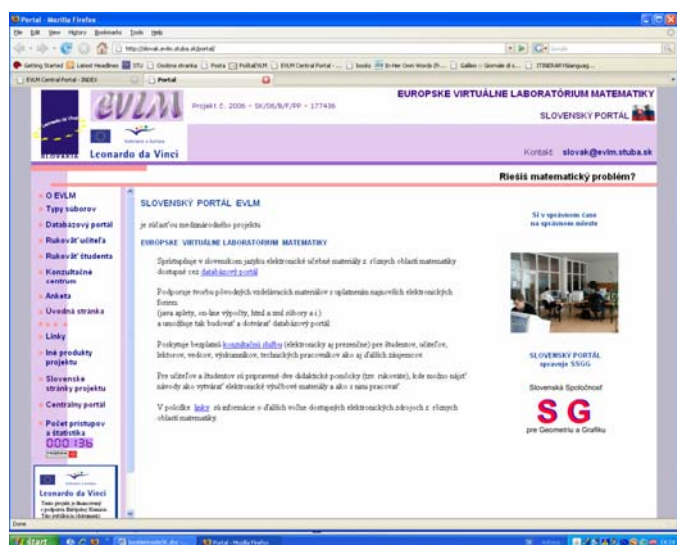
Portal - Mozilla Firefox

File Edit View History Bookmarks Tools Help

http://slovak.evlm.stuba.sk/portal/

Getting Started Latest Headlines STU Osobna stranka Posta PoštaEVLM EVLM Central Portal - ... books In Her Own Words (Fr... Galileo :: Giornale di s... ITINERARY(language...

EVLM Central Portal - INDEX | Portal

EVLM

Projekt č. 2006 – SK/06/B/F/PP – 177436

EUROPSKE VIRTUÁLNE LABORATÓRIUM MATEMATIKY

SLOVENSKÝ PORTÁL

SLOVAKIA Leonardo da Vinci

Kontakt: slovak@evlm.stuba.sk

Riešiš matematický problém?

O EVLM
Typy súborov
Databázový portál
Rukoväť učiteľa
Rukoväť študenta
Konzultačné centrum
Anketa
Úvodná stránka
Linky
Iné produkty projektu
Slovenské stránky projektu
Centrálny portál
Počet pristupov a štatistika
000136

Leonardo da Vinci

SLOVENSKÝ PORTÁL EVLM

je súčasťou medzinárodného projektu

EUROPSKE VIRTUÁLNE LABORATÓRIUM MATEMATIKY

Sprístupňuje v slovenskom jazyku elektronické učebné materiály z rôznych oblastí matematiky dostupné cez databázový portál

Podporuje tvorbu pôvodných vzdelávacích materiálov s uplatnením najnovších elektronických foriem (java aplety, on-line výpočty, html a xml súbory a i.) a umožňuje tak budovať a dotvárať databázový portál

Poskytuje bezplatné konzultačné služby (elektronicky aj prezenčne) pre študentov, učiteľov, lektorov, vedcov, výskumníkov, technických pracovníkov ako aj ďalších záujemcov

Pre učiteľov a študentov sú pripravené dve didaktické pomôcky (tzv. rukoväte), kde možno nájsť návody ako vytvárať elektronické výučbové materiály a ako s nimi pracovať

V políčku linky sú informácie o ďalších voľne dostupných elektronických zdrojoch z rôznych oblastí matematiky

Si v správnom čase na správnom mieste

SLOVENSKÝ PORTÁL spravuje SSGG

Slovenská Spoločnosť

SG

pre Geometriu a Grafiku

Done

start